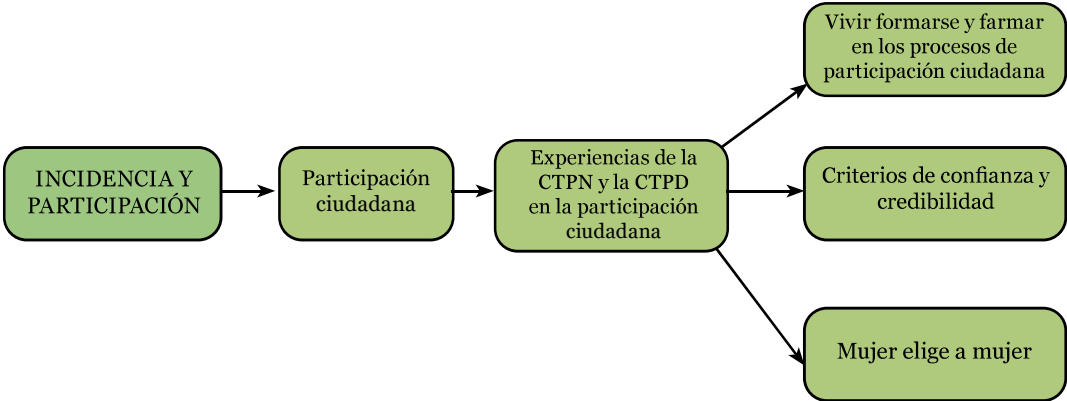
INCIDENCIA Y PARTICIPACIÓN

Participación ciudadana

Experiencias de la CTPN y la CTPD en la participación ciudadana

Vivir formarse y farmar en los procesos de participación ciudadana

Criterios de confianza y credibilidad

Mujer elige a mujer